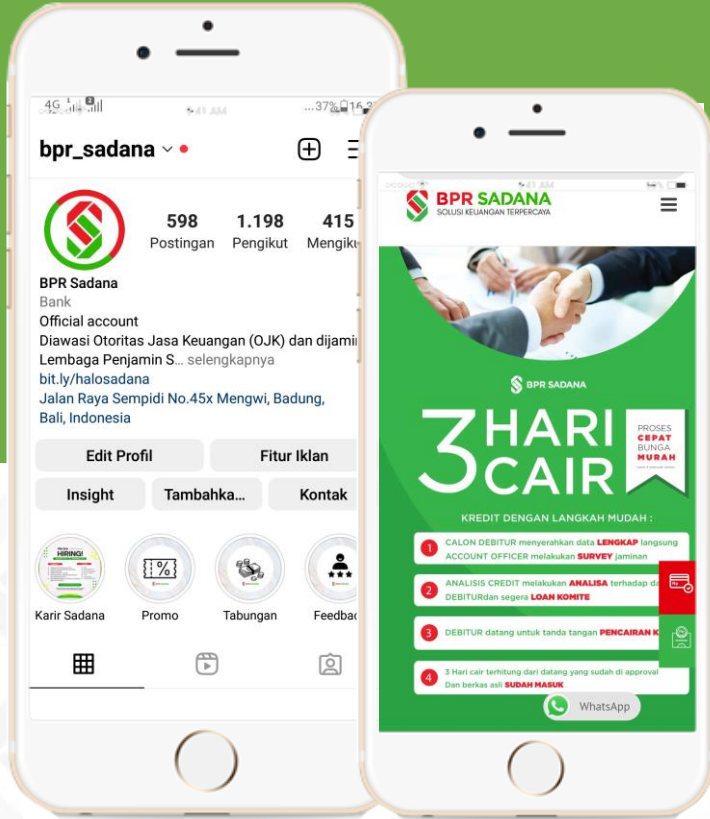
4G 9:41 AM 37% 16:3

bpr_sadana

598 Postingan
1.198 Pengikut
415 Mengik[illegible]

BPR Sadana
Bank
Official account
Diawasi Otoritas Jasa Keuangan (OJK) dan dijami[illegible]
Lembaga Penjamin S... selengkapnya
bit.ly/halosadana
Jalan Raya Sempidi No.45x Mengwi, Badung, Bali, Indonesia

Edit Profil
Fitur Iklan
Insight
Tambahka...
Kontak

HIRING!
Karir Sadana
Promo
Tabungan
Feedbac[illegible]

9:41 AM

BPR SADANA
SOLUSI KEUANGAN TERPERCAYA

BPR SADANA

3 HARI CAIR
PROSES CEPAT BUNGA MURAH

KREDIT DENGAN LANGKAH MUDAH :

1 CALON DEBITUR menyerahkan data LENGKAP langsung ACCOUNT OFFICER melakukan SURVEY jaminan

2 ANALISIS CREDIT melakukan ANALISA terhadap da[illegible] DEBITURdan segera LOAN KOMITE

3 DEBITUR datang untuk tanda tangan PENCAIRAN K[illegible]

4 3 Hari cair terhitung dari datang yang sudah di approval Dan berkas asli SUDAH MASUK

WhatsApp